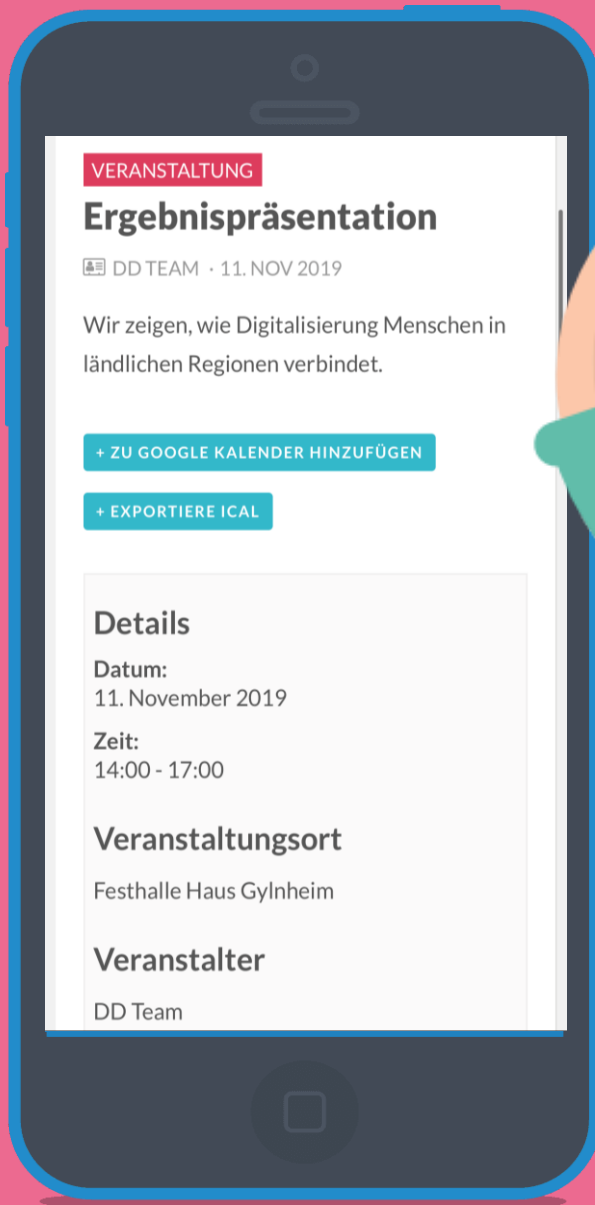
VERANSTALTUNG

Ergebnispräsentation

DD TEAM · 11. NOV 2019

Wir zeigen, wie Digitalisierung Menschen in ländlichen Regionen verbindet.

+ ZU GOOGLE KALENDER HINZUFÜGEN

+ EXPORTIERE ICAL

Details

Datum:
11. November 2019

Zeit:
14:00 - 17:00

Veranstaltungsort

Festhalle Haus Gylnheim

Veranstalter

DD Team